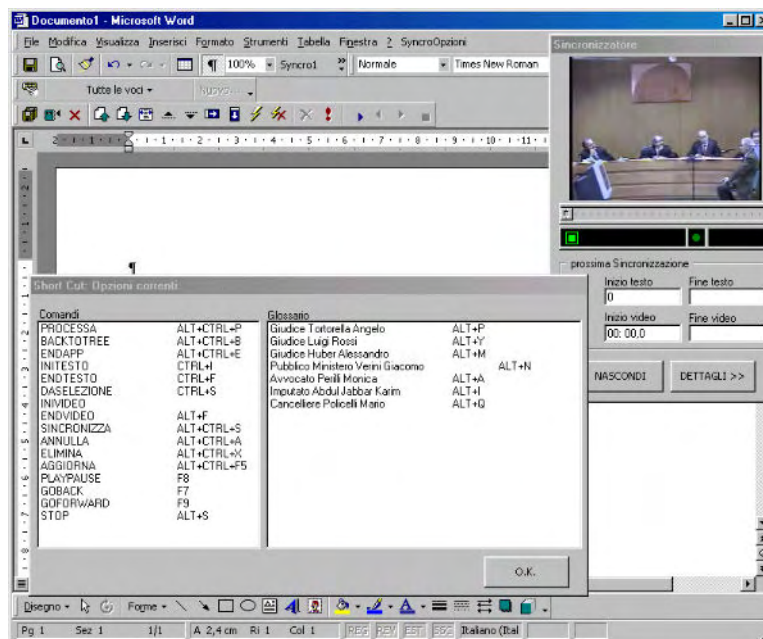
Documento1 - Microsoft Word

File Modifica Visualizza Inserisci Formato Strumenti Tabella Finestra ? SyncroOpzioni

100% Syncro1 Normale Times New Roman

Tutte le voci Nuovo...

Sincronizzatore

prossima Sincronizzazione

Inizio testo
0
Fine testo

Inizio video
00: 00,0
Fine video

NASCONDI DETTAGLI >>

Short Cut: Opzioni correnti

Comandi

| | |
|---|---|
| PROCESSA | ALT+CTRL+P |
| BACKTOTREE | ALT+CTRL+B |
| ENDAPP | ALT+CTRL+E |
| INITESTO | CTRL+I |
| ENDTESTO | CTRL+F |
| DASELEZIONE | CTRL+S |
| INIVIDEO | |
| ENDVIDEO | ALT+F |
| SINCRONIZZA | ALT+CTRL+S |
| ANNULLA | ALT+CTRL+A |
| ELIMINA | ALT+CTRL+X |
| AGGIORNA | ALT+CTRL+F5 |
| PLAYPAUSE | F8 |
| GOBACK | F7 |
| GOFORWARD | F9 |
| STOP | ALT+S |

Glossario

| | |
|---|---|
| Giudice Tortorella Angelo | ALT+P |
| Giudice Luigi Rossi | ALT+Y |
| Giudice Huber Alessandro | ALT+M |
| Pubblico Ministero Verini Giacomo | ALT+N |
| Avvocato Perilli Monica | ALT+A |
| Imputato Abdul Jabbar Karim | ALT+I |
| Cancelliere Policelli Mario | ALT+Q |

O.K.

Disegno Forme

Pg 1 Sez 1 1/1 A 2,4 cm Ri 1 Col 1 REG REV EST SSC Italiano (Ital